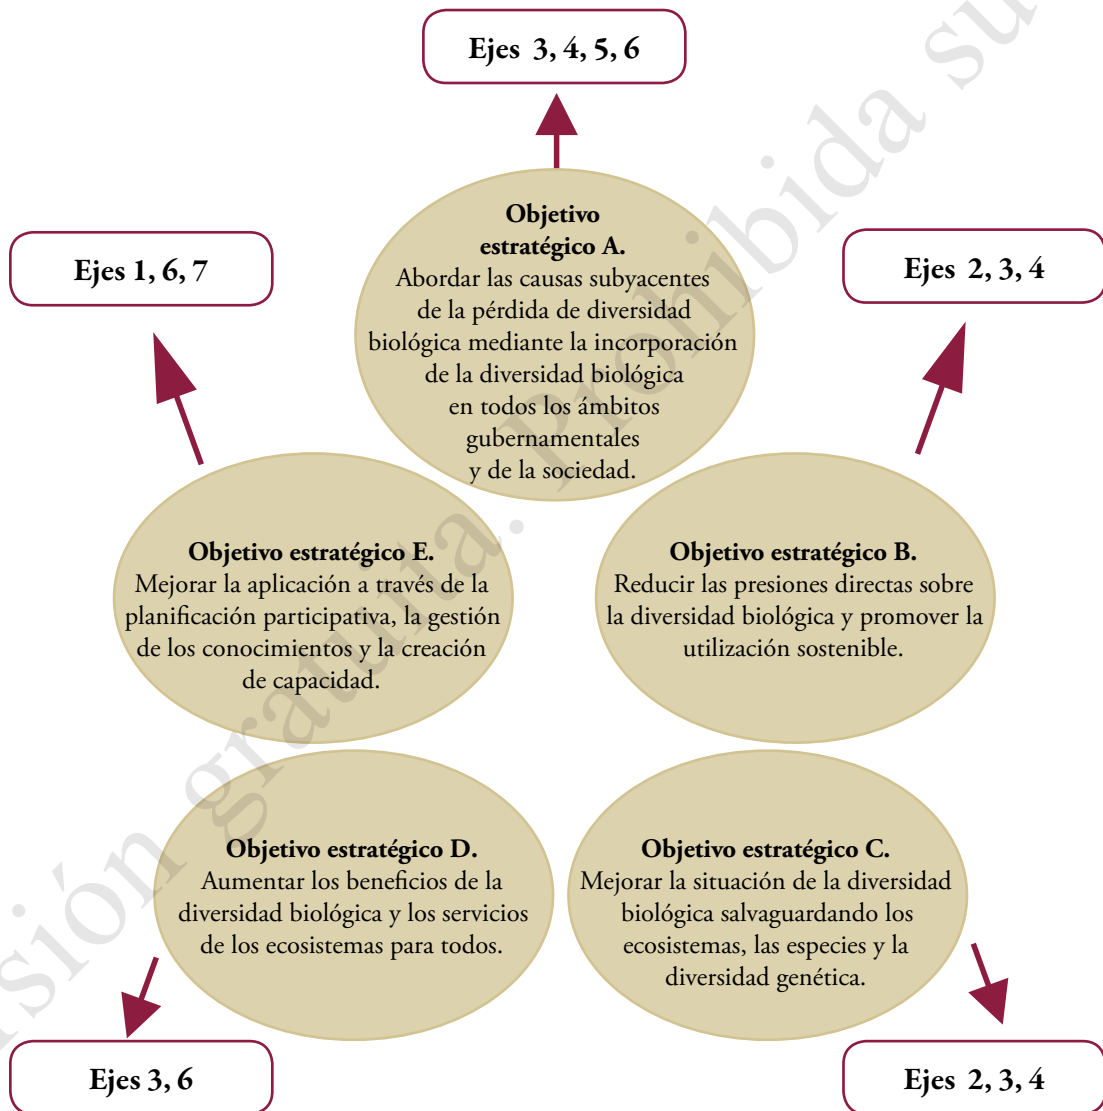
Ejes 3, 4, 5, 6

Ejes 1, 6, 7

Objetivo estratégico A.
Abordar las causas subyacentes de la pérdida de diversidad biológica mediante la incorporación de la diversidad biológica en todos los ámbitos gubernamentales y de la sociedad.

Ejes 2, 3, 4

Objetivo estratégico E.
Mejorar la aplicación a través de la planificación participativa, la gestión de los conocimientos y la creación de capacidad.

Objetivo estratégico B.
Reducir las presiones directas sobre la diversidad biológica y promover la utilización sostenible.

Objetivo estratégico D.
Aumentar los beneficios de la diversidad biológica y los servicios de los ecosistemas para todos.

Objetivo estratégico C.
Mejorar la situación de la diversidad biológica salvaguardando los ecosistemas, las especies y la diversidad genética.

Ejes 3, 6

Ejes 2, 3, 4

sión gratuita. Prohibida su